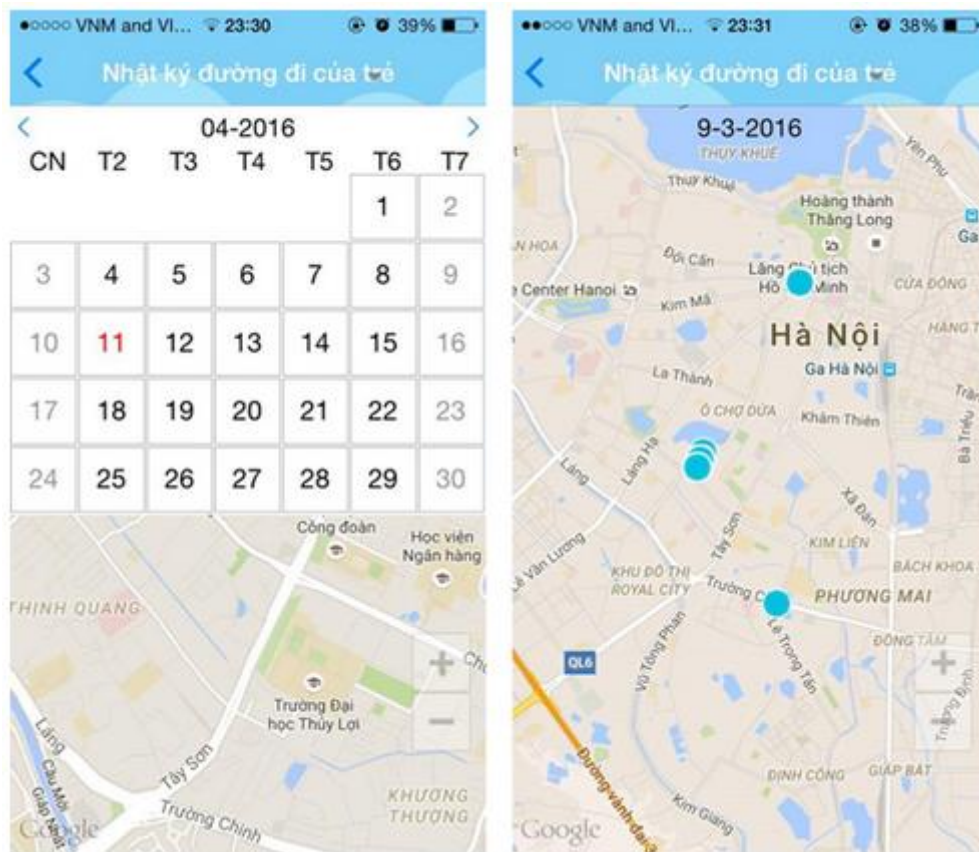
●○○○○ VNM and VI... 23:30 39%

<

Nhật ký đường đi của trẻ

<

04-2016

>

| CN | T2 | T3 | T4 | T5 | T6 | T7 |
|---|---|---|---|---|---|---|
| | | | | | 1 | 2 |
| 3 | 4 | 5 | 6 | 7 | 8 | 9 |
| 10 | 11 | 12 | 13 | 14 | 15 | 16 |
| 17 | 18 | 19 | 20 | 21 | 22 | 23 |
| 24 | 25 | 26 | 27 | 28 | 29 | 30 |

Công đoàn

Học viện Ngân hàng

THỊNH QUANG

Trường Đại học Thủy Lợi

Láng

Cầu Mới

Giáp Nhất

Tây Sơn

Trường Chinh

KHƯƠNG THƯỢNG

Google

+

−

●●○○○ VNM and VI... 23:31 38%

<

Nhật ký đường đi của trẻ

9-3-2016

THỤY KHUÊ

Thụy Khuê

Yên Phụ

Hoàng thành Thăng Long

Ga

N HOA

Đội Cấn

Lăng Chủ tịch Hồ Chí Minh

CỬA ĐÔNG

e Center Hanoi

Kim Mã

Hà Nội

HÀNG T

La Thành

Ga Hà Nội

Ô CHỢ DỪA

Khâm Thiên

Trần

Bà Triệu

Láng Hạ

Láng

Xã Đàn

Lê Văn Lương

Tây Sơn

KIM LIÊN

KHU ĐÔ THỊ ROYAL CITY

Trường Chinh

BÁCH KHOA

PHƯƠNG MAI

Vũ Tông Phan

Lê Trọng Tấn

ĐỒNG TÂM

QL6

Trương Định

ĐỊNH CÔNG

GIÁP BÁT

Đường vành đai 3

Kim Giang

Google

+

−